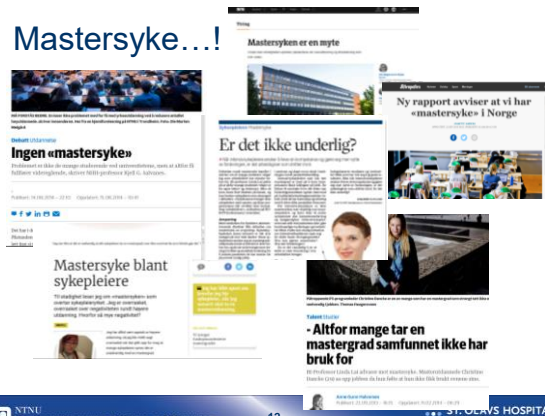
Mastersyke…!

Ingen «mastersyke»

Mastersyken er en myte

Ny rapport avviser at vi har «mastersyke» i Norge

Er det ikke underlig?

Mastersyke blant sykepleiere

- Altfor mange tar en mastergrad samfunnet ikke har bruk for

NTNU

ST. OLAVS HOSPITAL